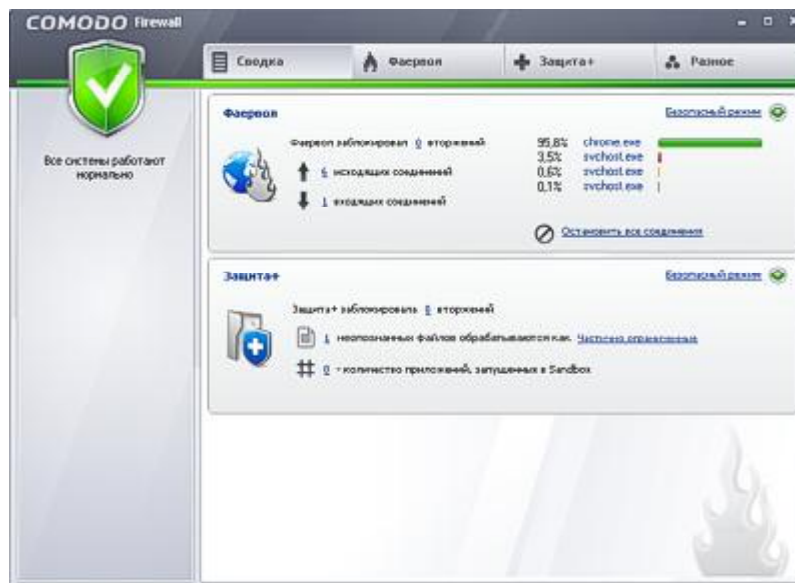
COMODO Firewall

Сводка
Фаервол
Защита+
Разное

Все системы работают нормально

Фаервол
Безопасный режим
Фаервол заблокировал 0 вторжений
6 исходящих соединений
1 входящих соединений
95,8% chrome.exe
3,5% svchost.exe
0,6% svchost.exe
0,1% svchost.exe
Остановить все соединения

Защита+
Безопасный режим
Защита+ заблокировала 8 вторжений
1 неопознанных файлов обрабатываются как Частично ограниченные
0 - количество приложений, запущенных в Sandbox